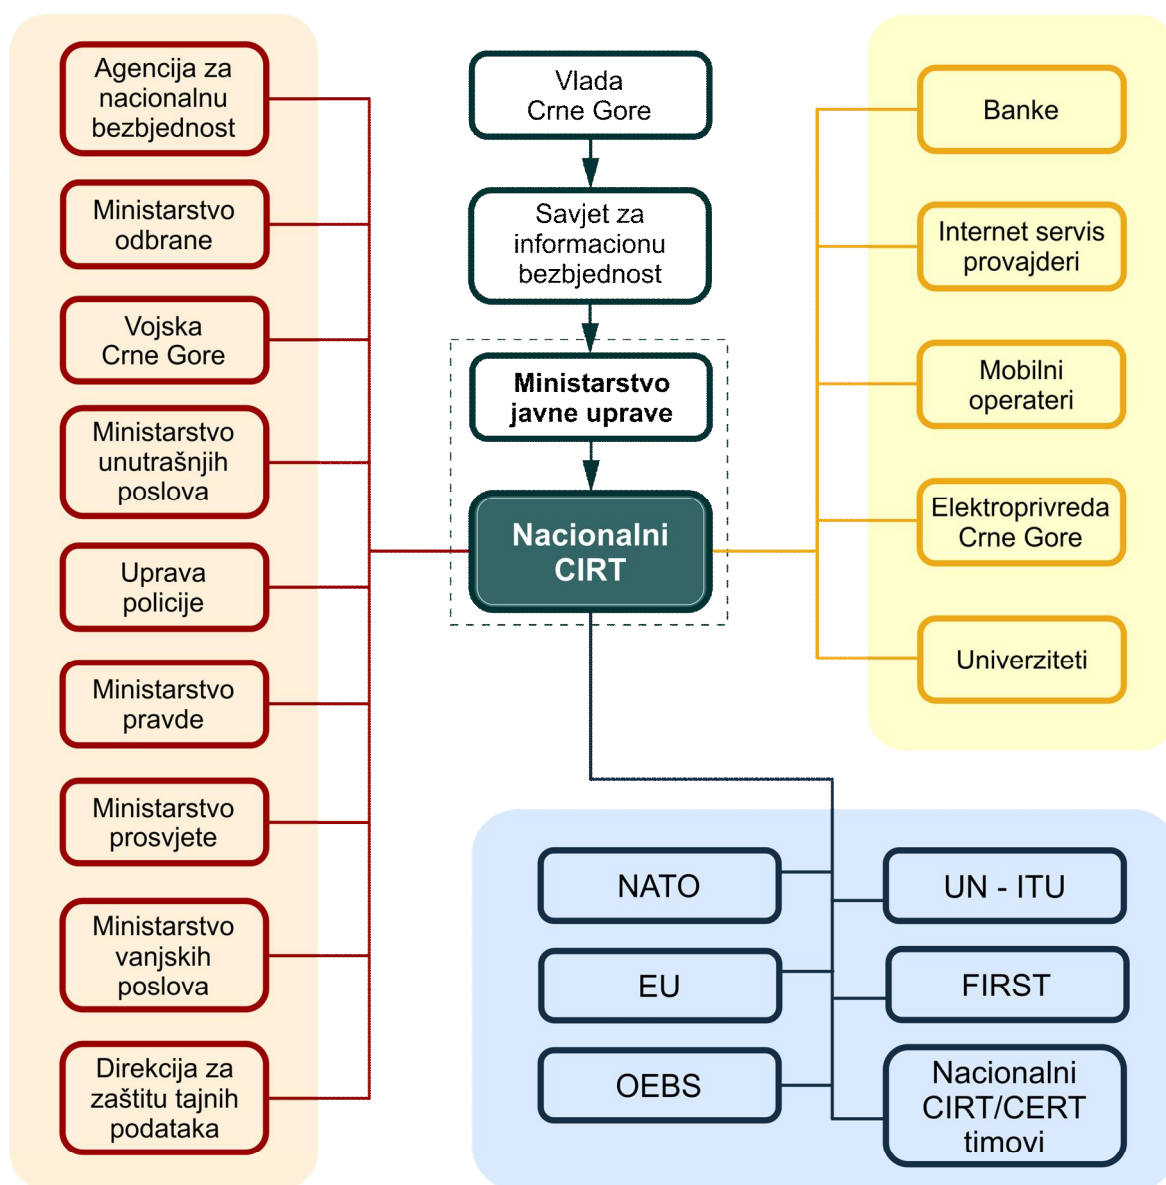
Agencija za nacionalnu bezbjednost

Ministarstvo odbrane

Vojska Crne Gore

Ministarstvo unutrašnjih poslova

Uprava policije

Ministarstvo pravde

Ministarstvo prosvjete

Ministarstvo vanjskih poslova

Direkcija za zaštitu tajnih podataka

Vlada Crne Gore

Savjet za informacionu bezbjednost

Ministarstvo javne uprave

Nacionalni CIRT

Banke

Internet servis provajderi

Mobilni operateri

Elektroprivreda Crne Gore

Univerziteti

NATO

EU

OEBS

UN - ITU

FIRST

Nacionalni CIRT/CERT timovi